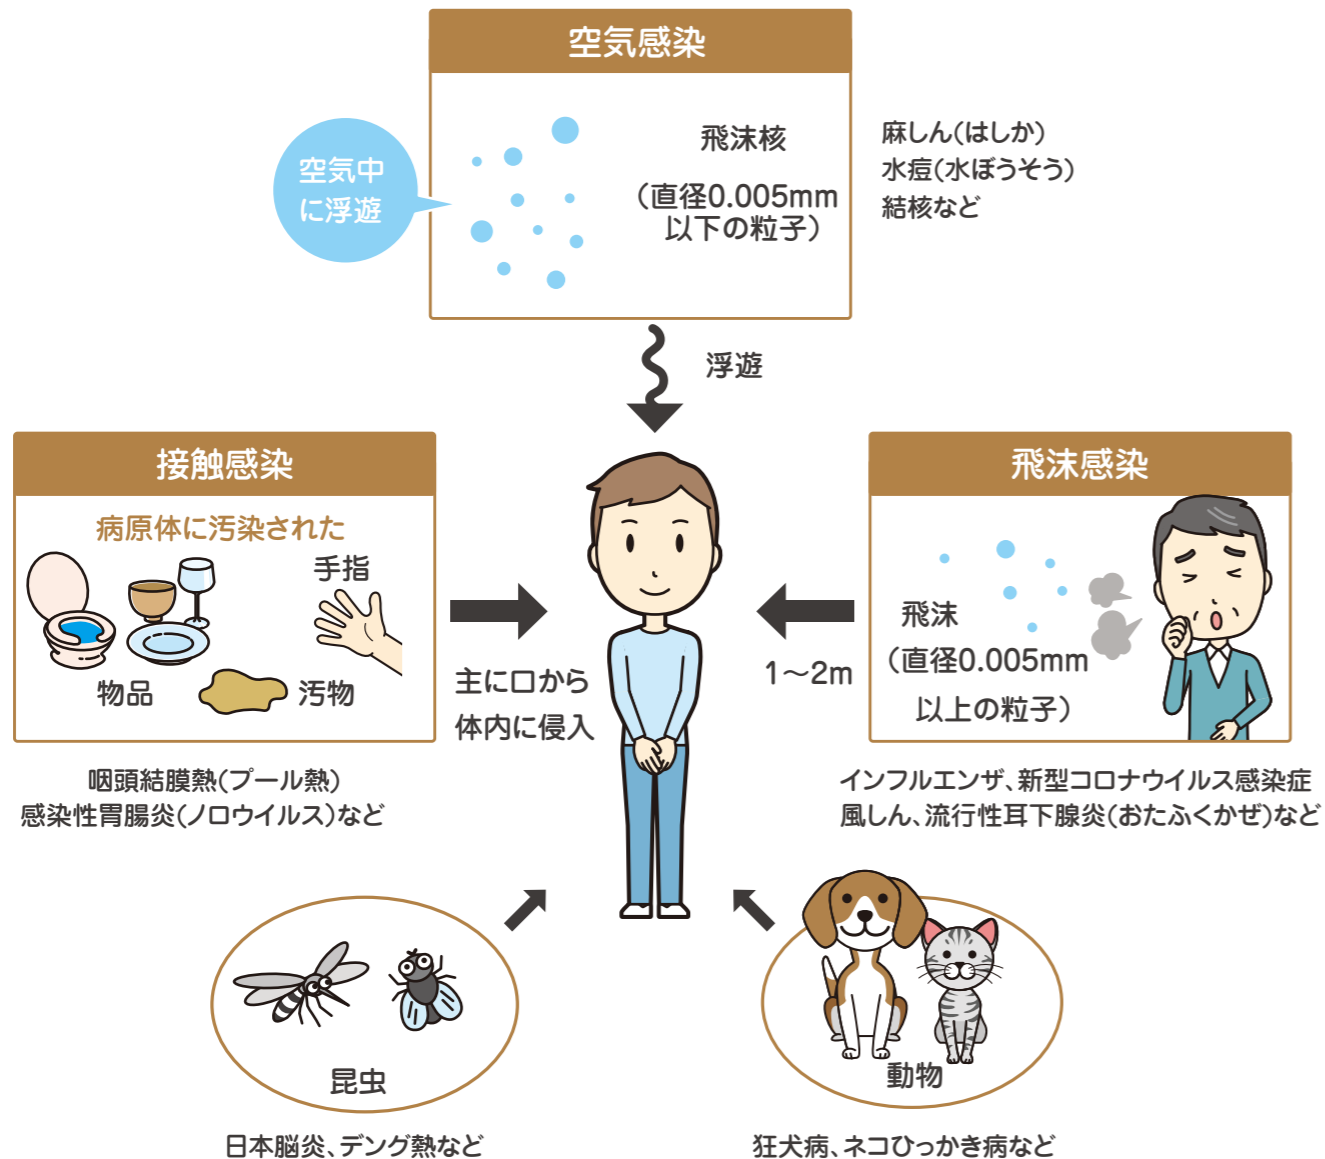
空気感染

空気中に浮遊

飛沫核

（直径0.005mm以下の粒子）

麻しん（はしか）
水痘（水ぼうそう）
結核など

浮遊

接触感染

病原体に汚染された

手指

物品

汚物

主に口から体内に侵入

咽頭結膜熱（プール熱）
感染性胃腸炎（ノロウイルス）など

飛沫感染

飛沫

（直径0.005mm以上の粒子）

1～2m

インフルエンザ、新型コロナウイルス感染症
風しん、流行性耳下腺炎（おたふくかぜ）など

昆虫

日本脳炎、デング熱など

動物

狂犬病、ネコひっかき病など